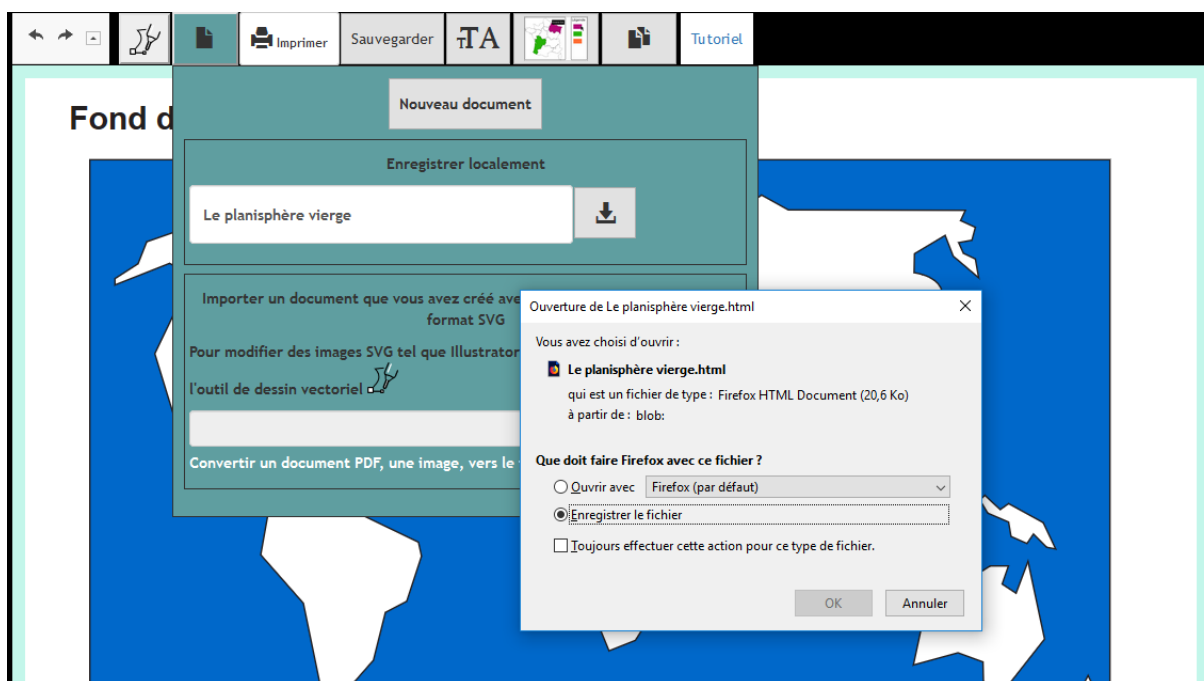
Imprimer Sauvegarder TA Tutoriel

Fond d

Nouveau document

Enregistrer localement

Le planisphère vierge

Importer un document que vous avez créé ave
format SVG

Pour modifier des images SVG tel que Illustrator

l'outil de dessin vectoriel

Convertir un document PDF, une image, vers le

Ouverture de Le planisphère vierge.html

Vous avez choisi d'ouvrir :

Le planisphère vierge.html

qui est un fichier de type : Firefox HTML Document (20,6 Ko)

à partir de : blob:

Que doit faire Firefox avec ce fichier ?

Ouvrir avec Firefox (par défaut)

Enregistrer le fichier

Toujours effectuer cette action pour ce type de fichier.

OK Annuler